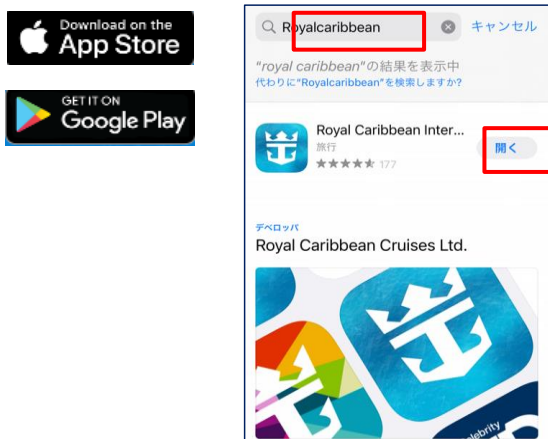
Download on the
App Store

GET IT ON
Google Play

Royalcaribbean
キャンセル

"royal caribbean"の結果を表示中
代わりに"Royalcaribbean"を検索しますか？

Royal Caribbean Inter...
旅行
177
開く

デベロッパ
Royal Caribbean Cruises Ltd.

celebrity